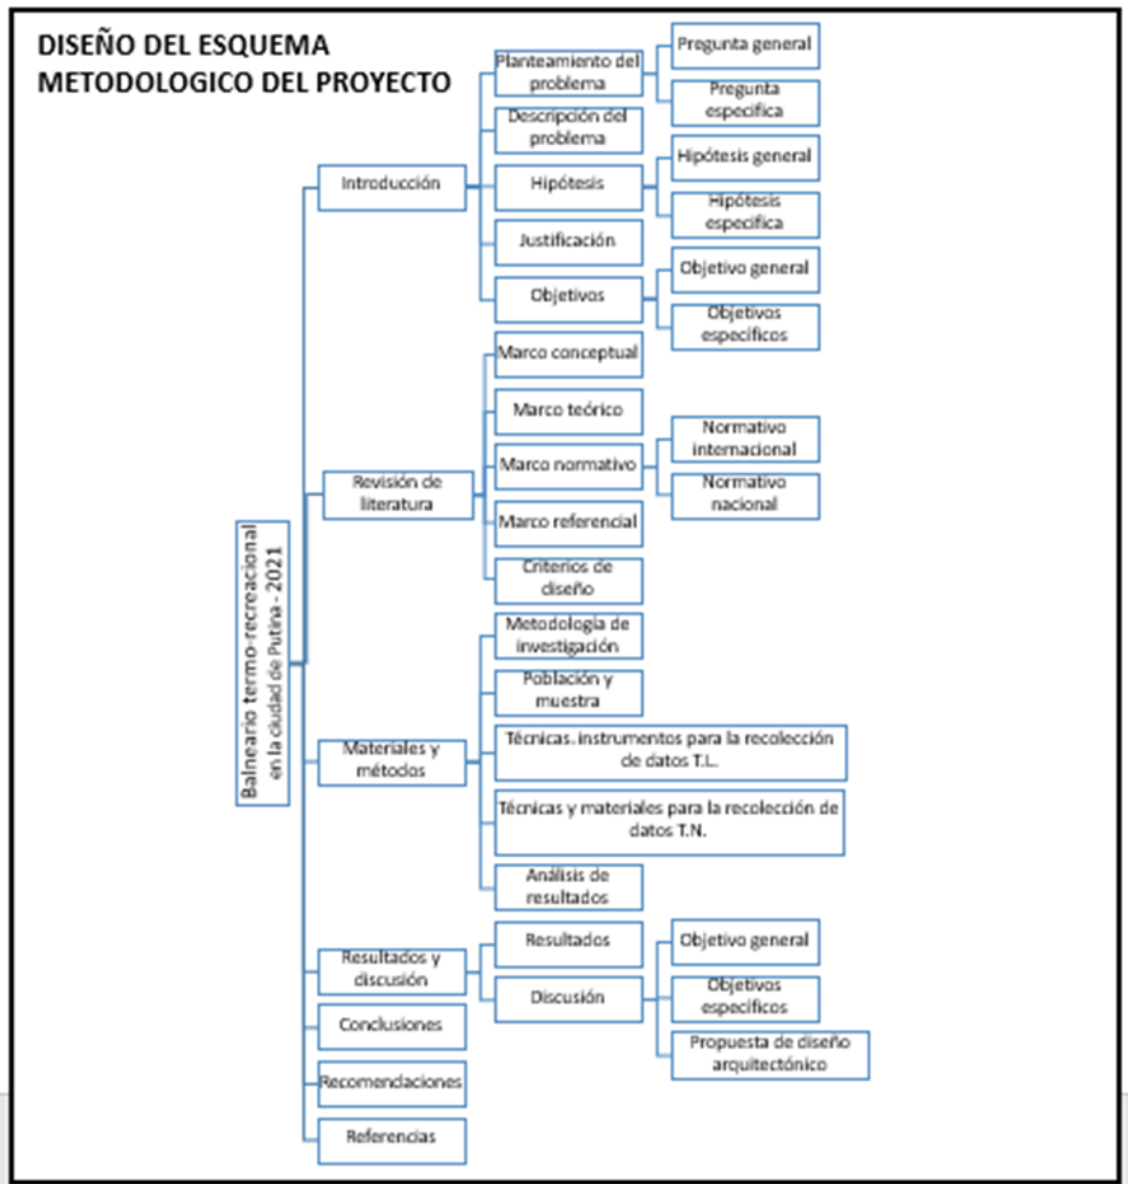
DISEÑO DEL ESQUEMA METODOLOGICO DEL PROYECTO

Balneario termo-recreacional en la ciudad de Putina - 2021

Introducción
Planteamiento del problema
Pregunta general
Pregunta especifica
Descripción del problema
Hipótesis
Hipótesis general
Hipótesis especifica
Justificación
Objetivos
Objetivo general
Objetivos específicos

Revisión de literatura
Marco conceptual
Marco teórico
Marco normativo
Normativo internacional
Normativo nacional
Marco referencial
Criterios de diseño

Materiales y métodos
Metodología de investigación
Población y muestra
Técnicas. instrumentos para la recolección de datos T.L.
Técnicas y materiales para la recolección de datos T.N.
Análisis de resultados

Resultados y discusión
Resultados
Discusión
Objetivo general
Objetivos específicos
Propuesta de diseño arquitectónico

Conclusiones
Recomendaciones
Referencias